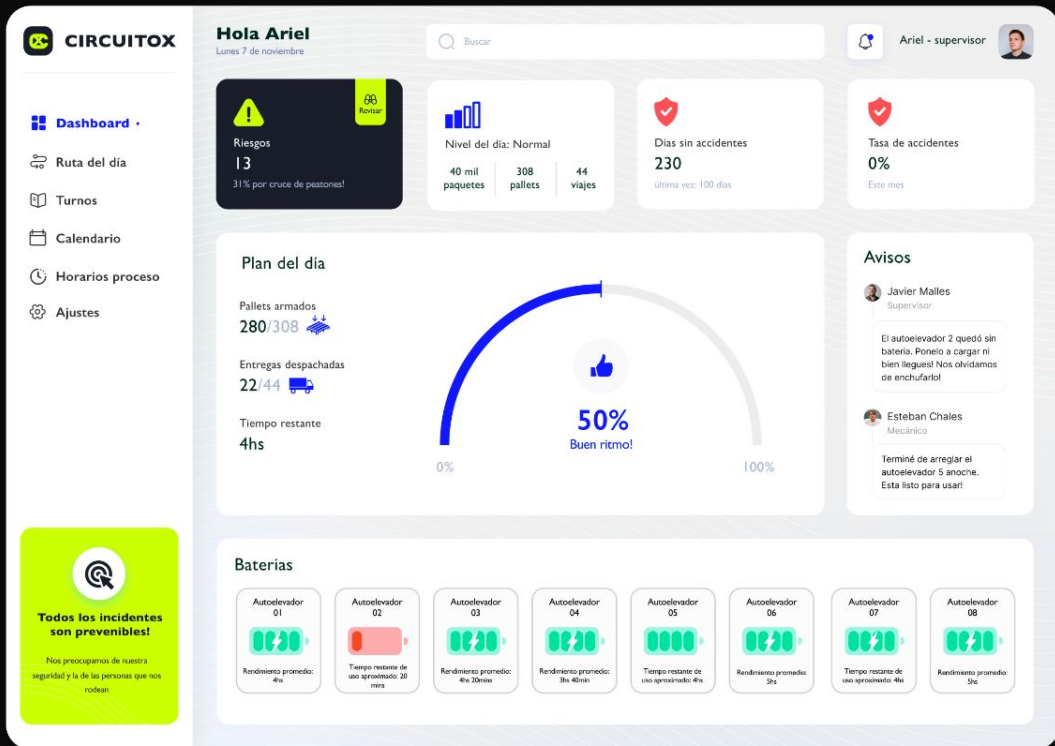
CIRCUITOX

Dashboard •
Ruta del día
Turnos
Calendario
Horarios proceso
Ajustes

Todos los incidentes son prevenibles!
Nos preocupamos de nuestra seguridad y la de las personas que nos rodean

Hola Ariel
Lunes 7 de noviembre

Buscar

Ariel - supervisor

Revisar
Riesgos
13
31% por cruce de peatones!

Nivel del día: Normal
40 mil paquetes
308 pallets
44 viajes

Días sin accidentes
230
última vez: 100 días

Tasa de accidentes
0%
Este mes

Plan del día
Pallets armados
280/308
Entregas despachadas
22/44
Tiempo restante
4hs

50%
Buen ritmo!
0%
100%

Avisos
Javier Malles
Supervisor
El autoelevador 2 quedó sin bateria. Ponelo a cargar ni bien llegues! Nos olvidamos de enchufarlo!
Esteban Chales
Mecánico
Terminé de arreglar el autoelevador 5 anoche. Esta listo para usar!

Baterias
| Autoelevador 01 | Autoelevador 02 | Autoelevador 03 | Autoelevador 04 | Autoelevador 05 | Autoelevador 06 | Autoelevador 07 | Autoelevador 08 |
|---|---|---|---|---|---|---|---|
| Rendimiento promedio: 4hs | Tiempo restante de uso aproximado: 20 mins | Rendimiento promedio: 4hs 20mins | Rendimiento promedio: 3hs 40min | Tiempo restante de uso aproximado: 4hs | Rendimiento promedio: 5hs | Tiempo restante de uso aproximado: 4hs | Rendimiento promedio: 5hs |